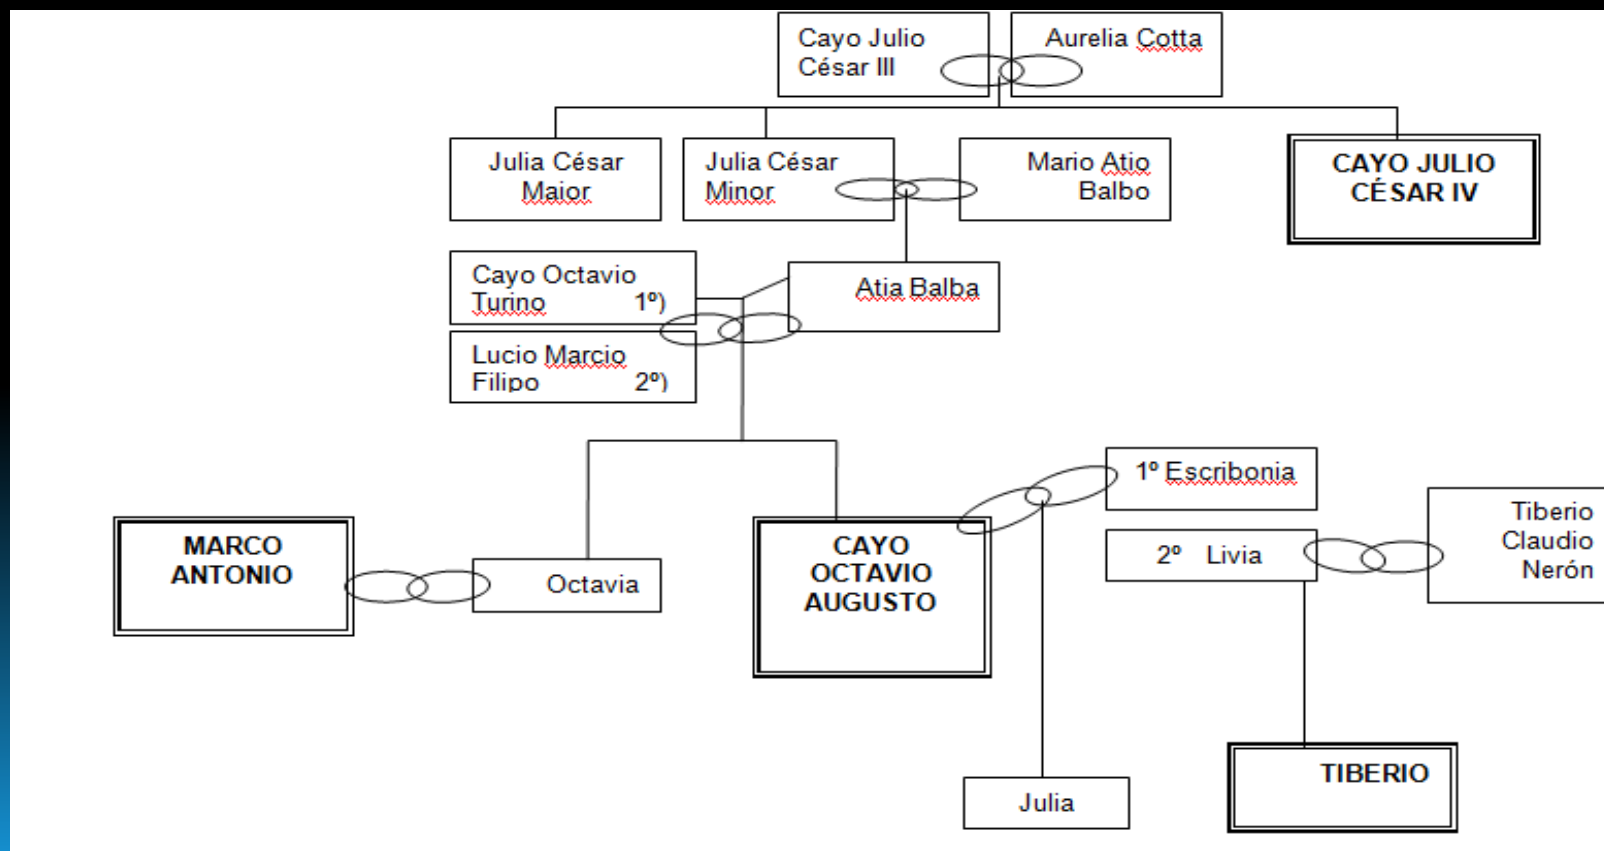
Cayo Julio César III

Aurelia Cotta

Julia César Maior

Julia César Minor

Mario Atio Balbo

CAYO JULIO CÉSAR IV

Cayo Octavio Turino 1º)

Atia Balba

Lucio Marcio Filipo 2º)

1º Escribonia

Tiberio Claudio Nerón

MARCO ANTONIO

Octavia

CAYO OCTAVIO AUGUSTO

2º Livia

Julia

TIBERIO